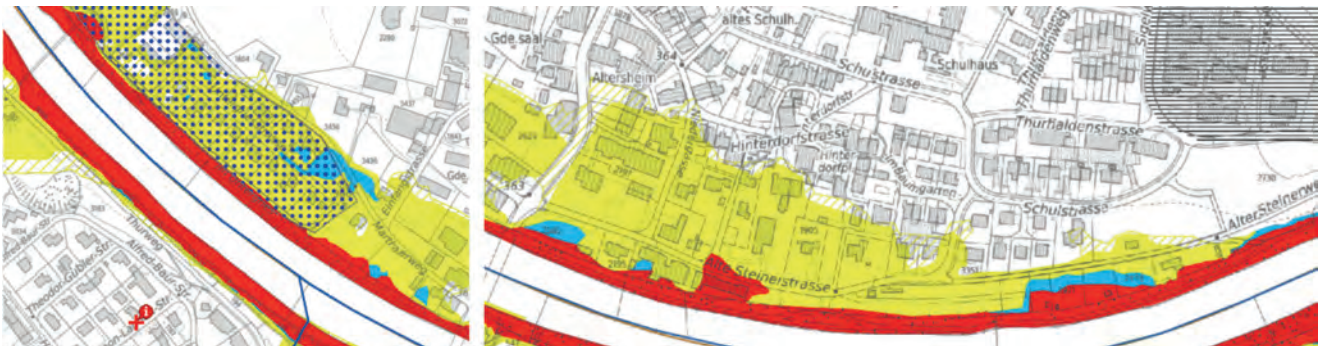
Thurweg
Alfred-Baur-Str.
Theodor-Gubler-Str.
Eimbuelstrasse
Martinsrainweg
Gde.

altes Schulh.
Gde.saal
364
Altersheim
Schulstrasse
Schulhaus
Thurhaldenweg
Hinterdorfstrasse
Thurhaldenstrasse
Hinterdorf
Im Baumgarten
363
Schulstrasse
Alter Steinerweg
Alte Steinerstrasse